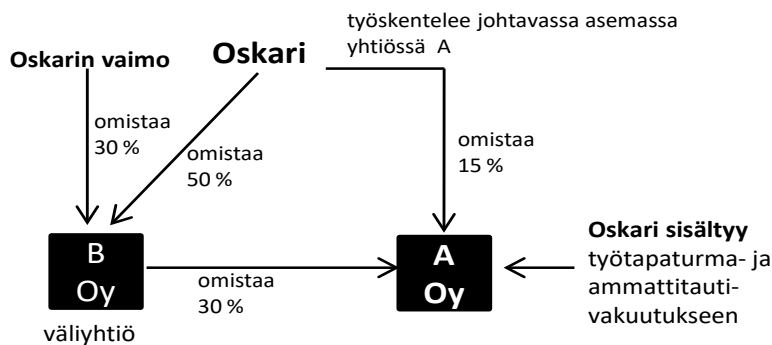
työskentelee johtavassa asemassa yhtiössä A

Oskarin vaimo

Oskari

omistaa 30 %

omistaa 50 %

omistaa 15 %

B Oy

väliyhtiö

omistaa 30 %

A Oy

Oskari sisältyy työtapaturma- ja ammattitauti-vakuutukseen